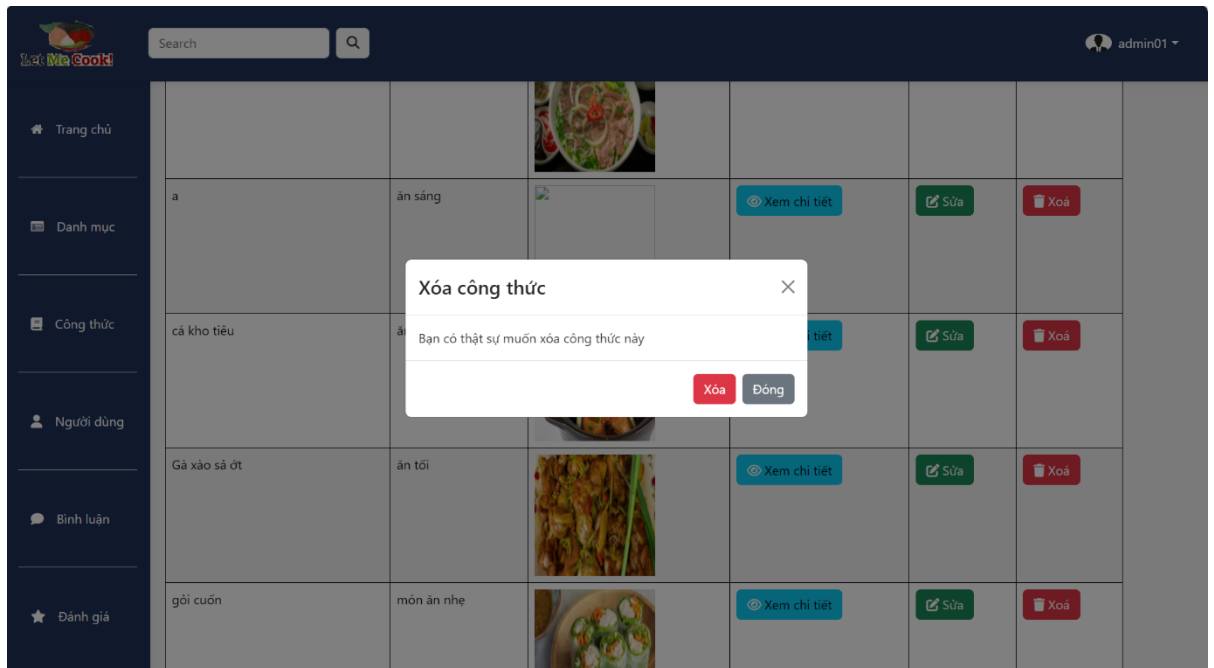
Let Me Cook!

Search

admin01

Trang chủ

Danh mục

Công thức

Người dùng

Bình luận

Đánh giá

| | | | | | |
|---|---|---|---|---|---|
| | | | | | |
| a | ăn sáng | | Xem chi tiết | Sửa | Xoá |
| cá kho tiêu | ă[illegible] | | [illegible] tiết | Sửa | Xoá |
| Gà xào sả ớt | ăn tối | | Xem chi tiết | Sửa | Xoá |
| gỏi cuốn | món ăn nhẹ | | Xem chi tiết | Sửa | Xoá |

Xóa công thức

Bạn có thật sự muốn xóa công thức này

Xóa

Đóng